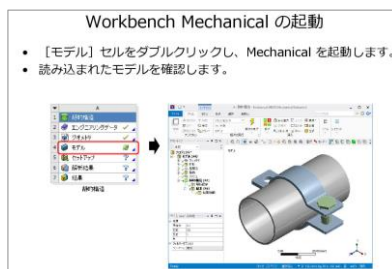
Workbench Mechanical の起動

• ［モデル］セルをダブルクリックし、Mechanical を起動します。
• 読み込まれたモデルを確認します。

| | A |
|---|---|
| 1 | 静的構造 |
| 2 | エンジニアリングデータ |
| 3 | ジオメトリ |
| 4 | モデル |
| 5 | セットアップ |
| 6 | 解析設定 |
| 7 | 結果 |

静的構造

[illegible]